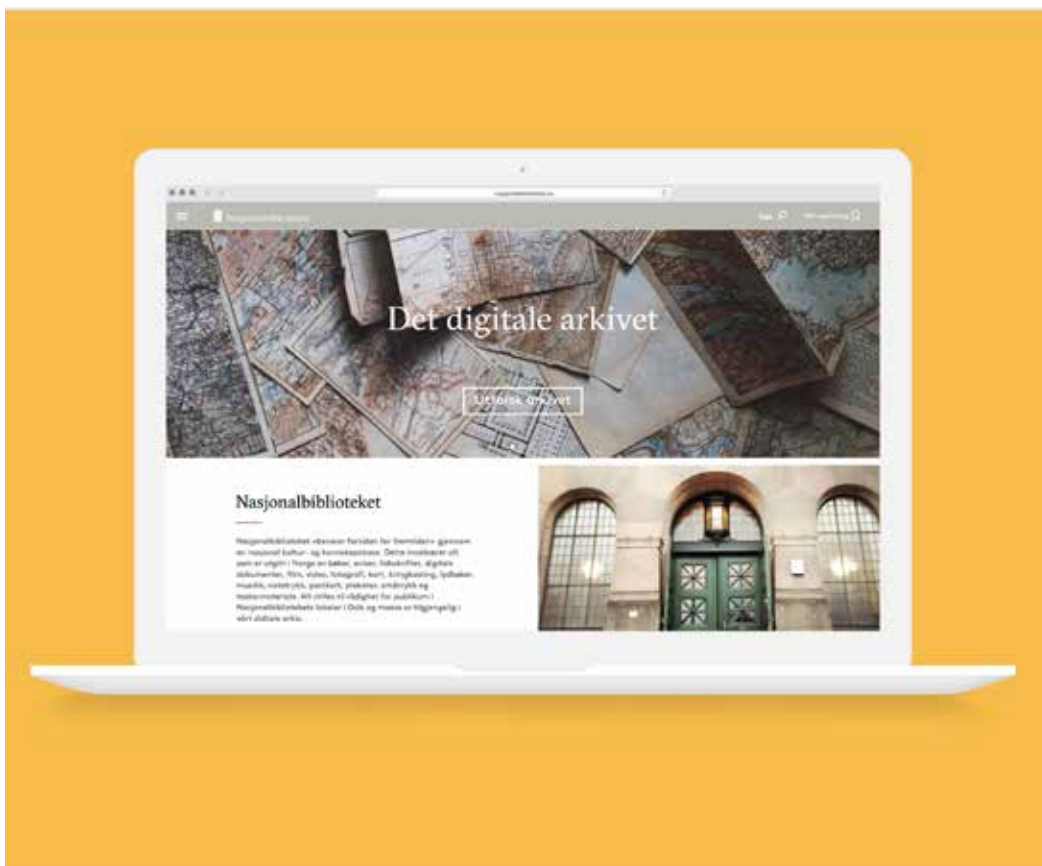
Nasjonalbiblioteket

Søk

Min side

Det digitale arkivet

Utforsk arkivet

Nasjonalbiblioteket

Nasjonalbiblioteket «bevarer fortiden for fremtiden» gjennom en nasjonal kultur- og kunnskapsbase. Dette inneholder alt som er utgitt i Norge av bøker, aviser, tidsskrifter, digitale dokumenter, film, video, fotografi, kart, kringkasting, lydbøker, musikk, noter, plakater, postkort, småtrykk og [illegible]. Alt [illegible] til rådighet for publikum i Nasjonalbibliotekets lokaler i Oslo og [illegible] tilgjengelig i vårt digitale arkiv.